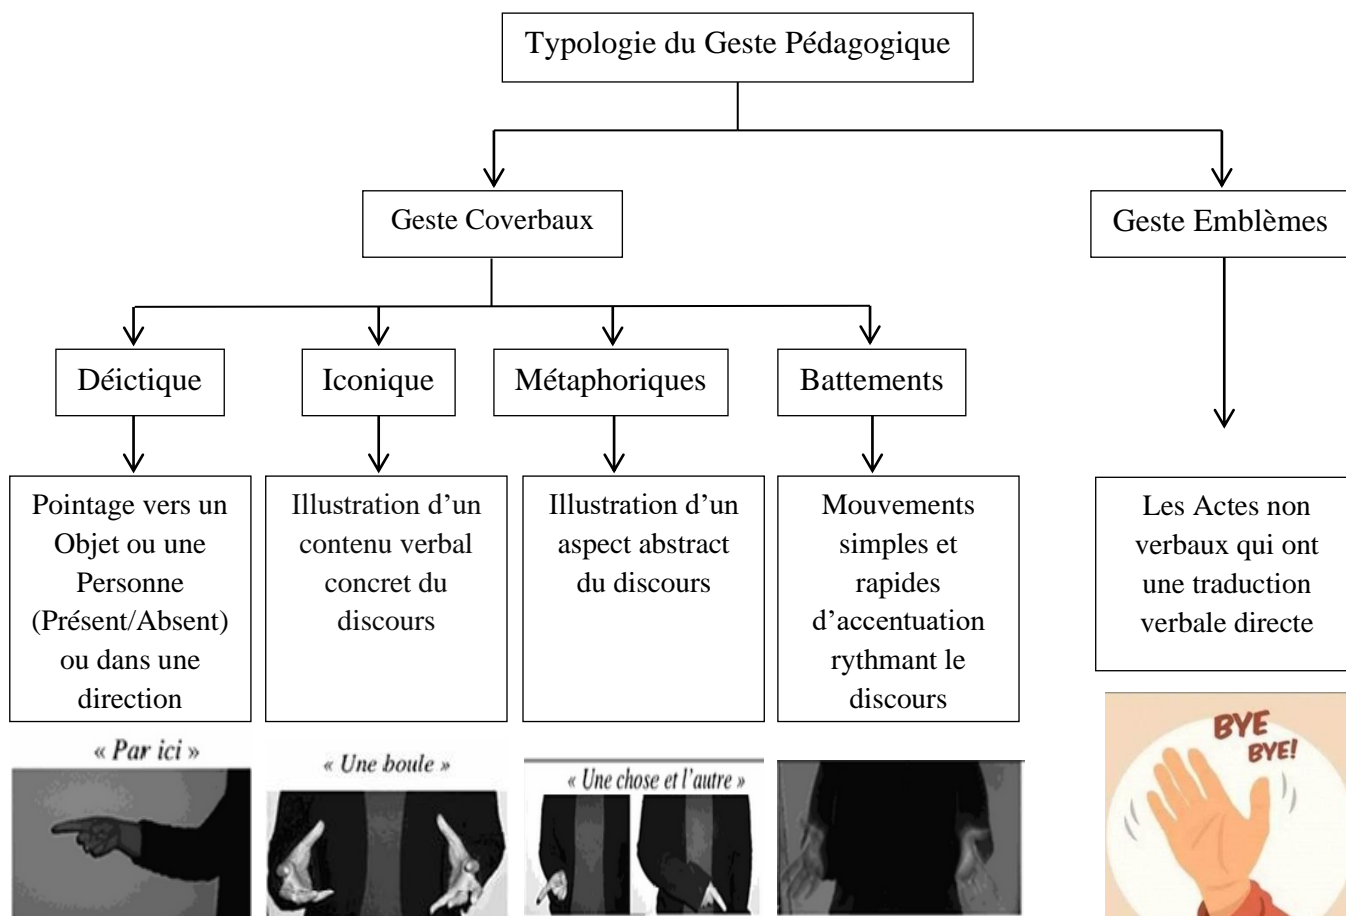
Typologie du Geste Pédagogique

Geste Coverbaux

Geste Emblèmes

Déictique

Iconique

Métaphoriques

Battements

Pointage vers un Objet ou une Personne (Présent/Absent) ou dans une direction

Illustration d'un contenu verbal concret du discours

Illustration d'un aspect abstract du discours

Mouvements simples et rapides d'accentuation rythmant le discours

Les Actes non verbaux qui ont une traduction verbale directe

« Par ici »

« Une boule »

« Une chose et l'autre »

BYE BYE!